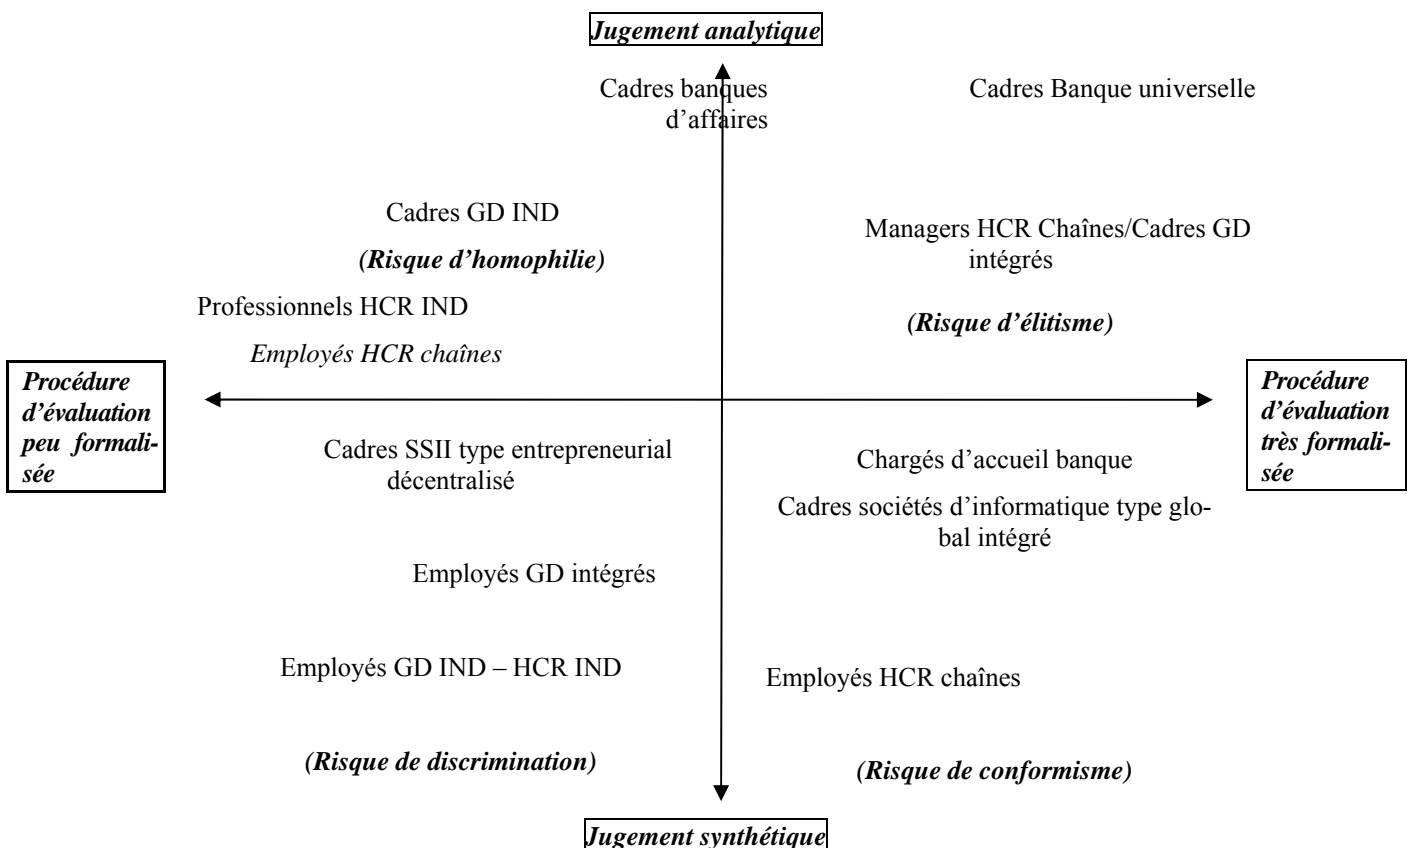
Jugement analytique

Cadres banques d'affaires

Cadres Banque universelle

Cadres GD IND

(Risque d'homophilie)

Managers HCR Chaînes/Cadres GD intégrés

Professionnels HCR IND

(Risque d'élitisme)

Employés HCR chaînes

Procédure d'évaluation peu formalisée

Procédure d'évaluation très formalisée

Cadres SSII type entrepreneurial décentralisé

Chargés d'accueil banque

Cadres sociétés d'informatique type global intégré

Employés GD intégrés

Employés GD IND – HCR IND

Employés HCR chaînes

(Risque de discrimination)

(Risque de conformisme)

Jugement synthétique